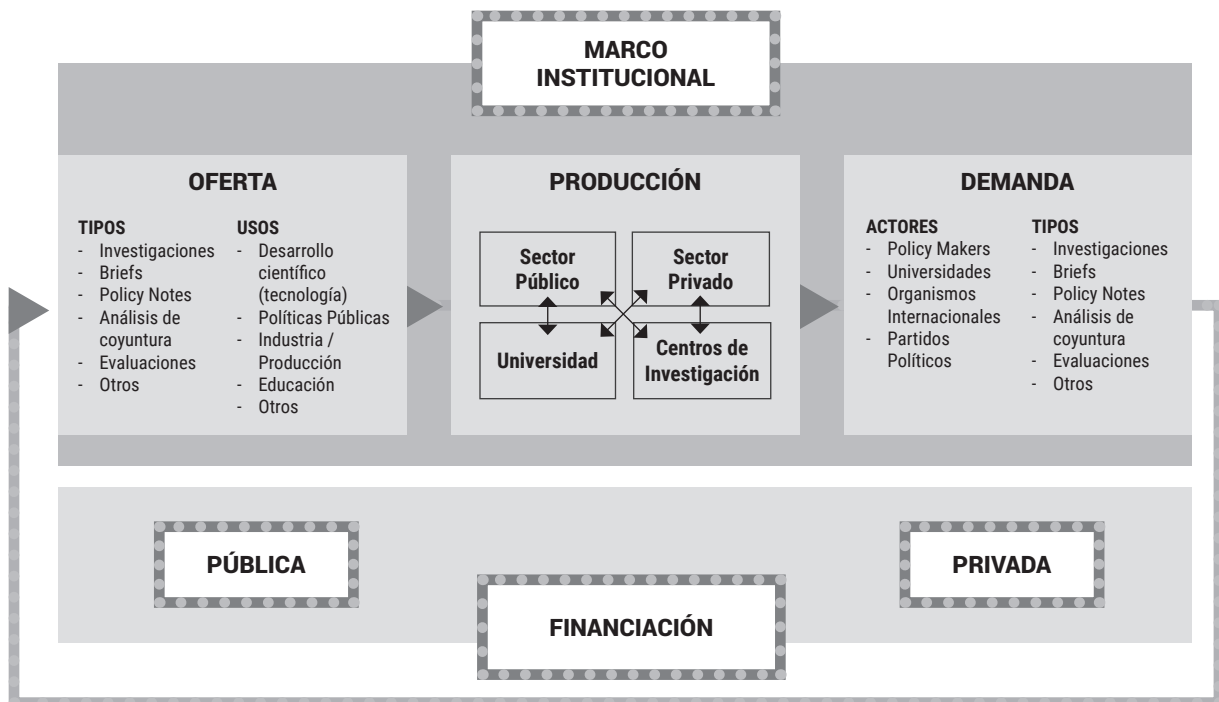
MARCO INSTITUCIONAL

OFERTA

TIPOS
- Investigaciones
- Briefs
- Policy Notes
- Análisis de coyuntura
- Evaluaciones
- Otros

USOS
- Desarrollo científico (tecnología)
- Políticas Públicas
- Industria / Producción
- Educación
- Otros

PRODUCCIÓN

Sector Público
Sector Privado
Universidad
Centros de Investigación

DEMANDA

ACTORES
- Policy Makers
- Universidades
- Organismos Internacionales
- Partidos Políticos

TIPOS
- Investigaciones
- Briefs
- Policy Notes
- Análisis de coyuntura
- Evaluaciones
- Otros

PÚBLICA

PRIVADA

FINANCIACIÓN